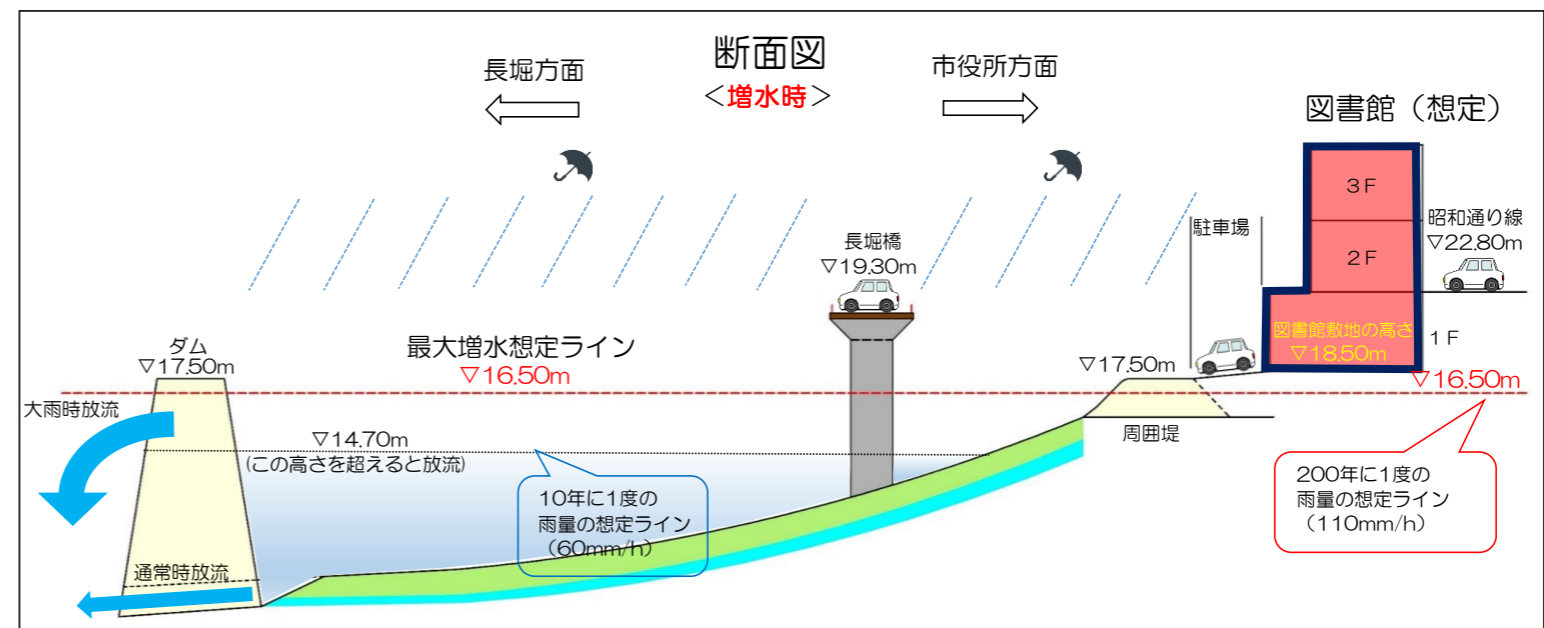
断面図
＜増水時＞

長堀方面

市役所方面

図書館（想定）

3Ｆ

2Ｆ

1Ｆ

昭和通り線
▽22.80m

駐車場

長堀橋
▽19.30m

ダム
▽17.50m

最大増水想定ライン
▽16.50m

図書館敷地の高さ
▽18.50m

▽17.50m

▽16.50m

大雨時放流

▽14.70m
（この高さを超えると放流）

周囲堤

10年に1度の
雨量の想定ライン
（60mm/h）

200年に1度の
雨量の想定ライン
（110mm/h）

通常時放流